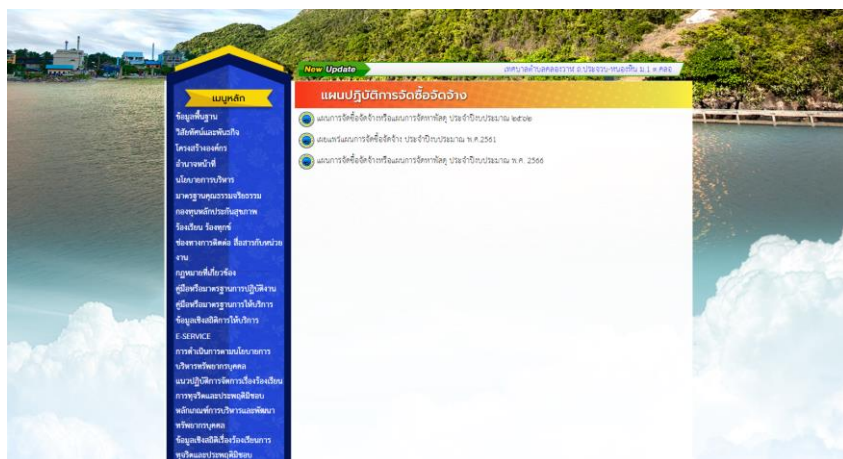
New Update
เทศบาลตำบลคลองวาฬ อ.ประจวบฯ หมู่ที่ 1 ต.คลอง

เมนูหลัก
ข้อมูลพื้นฐาน
วิสัยทัศน์และพันธกิจ
โครงสร้างองค์กร
อำนาจหน้าที่
นโยบายการบริหาร
มาตรฐานคุณธรรมจริยธรรม
กองทุนหลักประกันสุขภาพ
ร้องเรียน ร้องทุกข์
ช่องทางการติดต่อ สื่อสารกับหน่วยงาน
กฎหมายที่เกี่ยวข้อง
คู่มือหรือมาตรฐานการปฏิบัติงาน
คู่มือหรือมาตรฐานการให้บริการ
ข้อมูลเชิงสถิติการให้บริการ
E-SERVICE
การดำเนินการตามนโยบายการบริหารทรัพยากรบุคคล
แนวปฏิบัติการจัดการเรื่องร้องเรียนการทุจริตและประพฤติมิชอบ
หลักเกณฑ์การบริหารและพัฒนาทรัพยากรบุคคล
ข้อมูลเชิงสถิติเรื่องร้องเรียนการทุจริตและประพฤติมิชอบ

แผนปฏิบัติการจัดซื้อจัดจ้าง
แผนการจัดซื้อจัดจ้างหรือแผนการจัดหาพัสดุ ประจำปีงบประมาณ ๒๕๖๒
ประกาศแผนการจัดซื้อจัดจ้าง ประจำปีงบประมาณ พ.ศ.2561
แผนการจัดซื้อจัดจ้างหรือแผนการจัดหาพัสดุ ประจำปีงบประมาณ พ.ศ. 2566